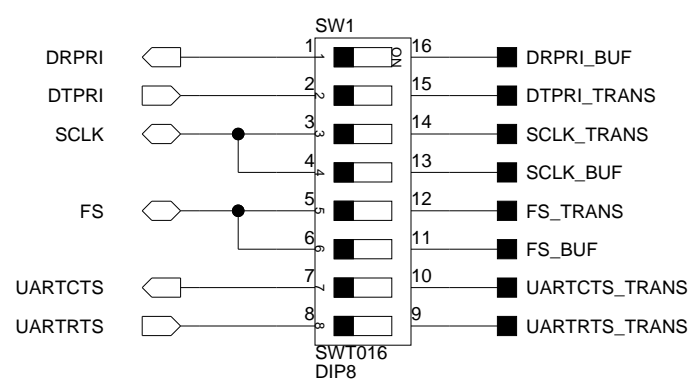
SW1

DRPRI 1 1 ON 16 DRPRI_BUF

DTPRI 2 2 15 DTPRI_TRANS

SCLK 3 3 14 SCLK_TRANS

4 4 13 SCLK_BUF

FS 5 5 12 FS_TRANS

6 6 11 FS_BUF

UARTCTS 7 7 10 UARTCTS_TRANS

UARTRTS 8 8 9 UARTRTS_TRANS

SWT016
DIP8